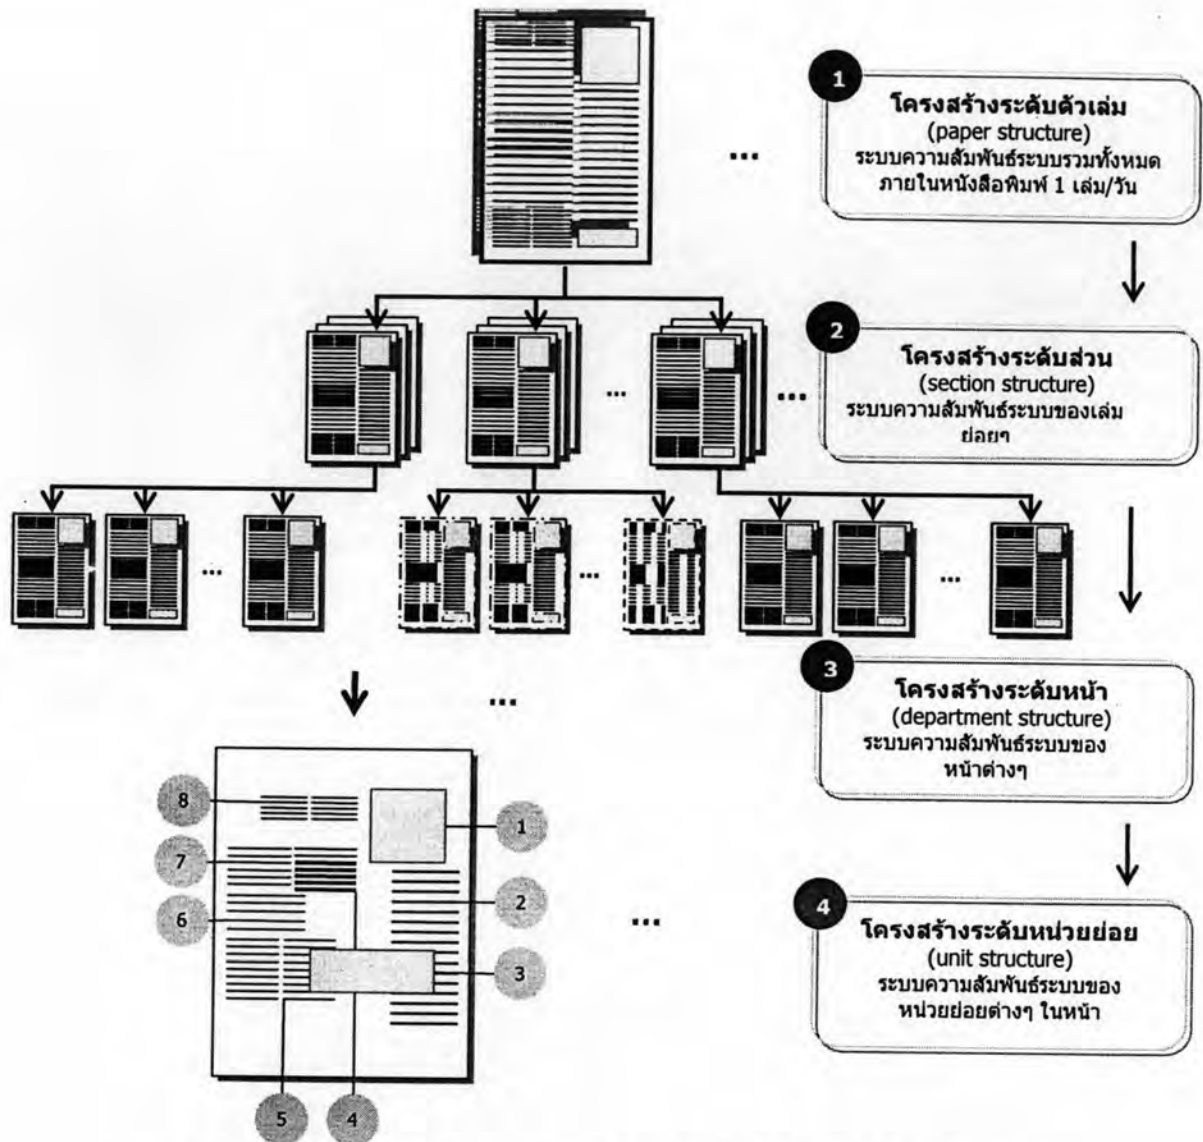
...

1
โครงสร้างระดับตัวเล่ม
(paper structure)
ระบบความสัมพันธ์ระบบรวมทั้งหมดภายในหนังสือพิมพ์ 1 เล่ม/วัน

...

...

2
โครงสร้างระดับส่วน
(section structure)
ระบบความสัมพันธ์ระบบของเล่มย่อยๆ

...

...

...

...

3
โครงสร้างระดับหน้า
(department structure)
ระบบความสัมพันธ์ระบบของหน้าต่างๆ

8
7
6
1
2
3
5
4

...

4
โครงสร้างระดับหน่วยย่อย
(unit structure)
ระบบความสัมพันธ์ระบบของหน่วยย่อยต่างๆ ในหน้า